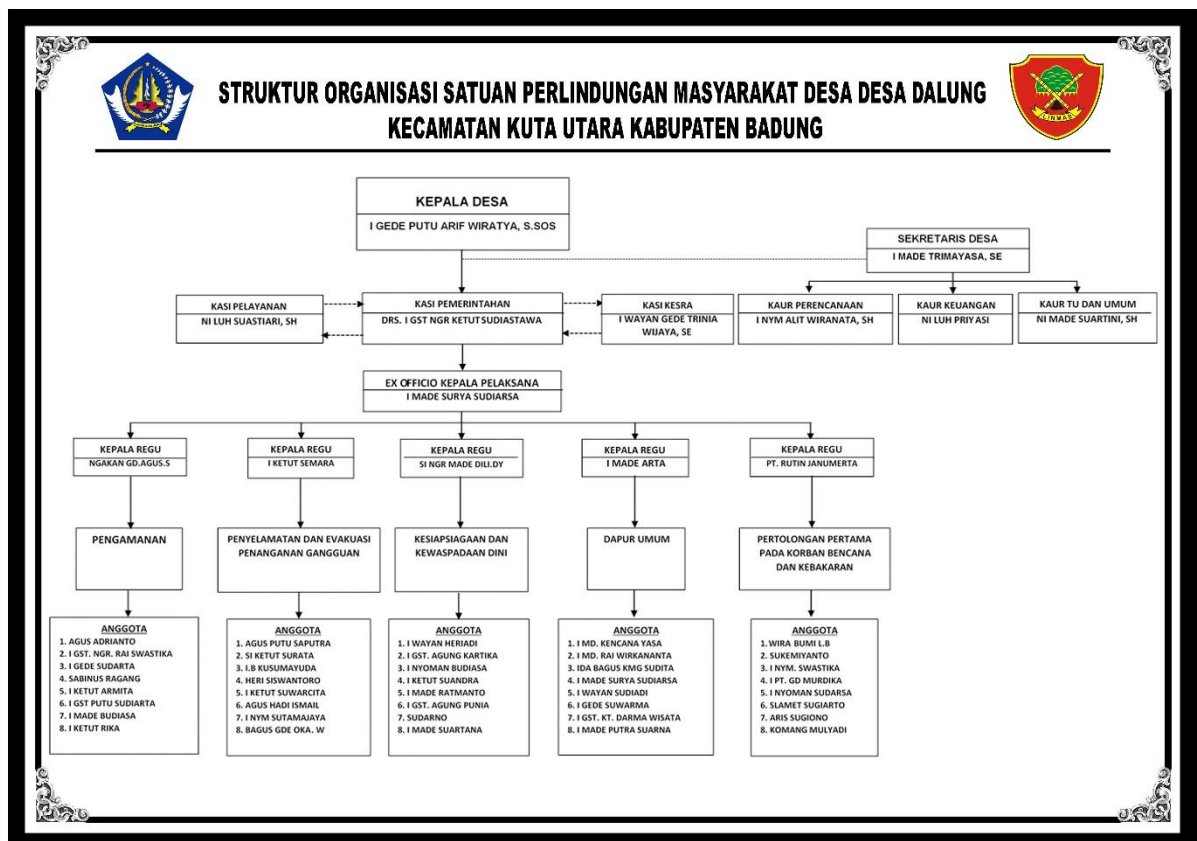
STRUKTUR ORGANISASI SATUAN PERLINDUNGAN MASYARAKAT DESA DESA DALUNG
KECAMATAN KUTA UTARA KABUPATEN BADUNG

LINMAS

KEPALA DESA
I GEDE PUTU ARIF WIRATYA, S.SOS

SEKRETARIS DESA
I MADE TRIMAYASA, SE

KASI PELAYANAN
NI LUH SUASTIARI, SH

KASI PEMERINTAHAN
DRS. I GST NGR KETUT SUDIASTAWA

KASI KESRA
I WAYAN GEDE TRINIA WIJAYA, SE

KAUR PERENCANAAN
I NYM ALIT WIRANATA, SH

KAUR KEUANGAN
NI LUH PRIYASI

KAUR TU DAN UMUM
NI MADE SUARTINI, SH

EX OFFICIO KEPALA PELAKSANA
I MADE SURYA SUDIARSA

KEPALA REGU
NGAKAN GD.AGUS.S

PENGAMANAN

ANGGOTA
1. AGUS ADRIANTO
2. I GST. NGR. RAI SWASTIKA
3. I GEDE SUDARTA
4. SABINUS RAGANG
5. I KETUT ARMITA
6. I GST PUTU SUDIARTA
7. I MADE BUDIASA
8. I KETUT RIKA

KEPALA REGU
I KETUT SEMARA

PENYELAMATAN DAN EVAKUASI PENANGANAN GANGGUAN

ANGGOTA
1. AGUS PUTU SAPUTRA
2. SI KETUT SURATA
3. I.B KUSUMAYUDA
4. HERI SISWANTORO
5. I KETUT SUWARCITA
6. AGUS HADI ISMAIL
7. I NYM SUTAMAJAYA
8. BAGUS GDE OKA. W

KEPALA REGU
SI NGR MADE DILI.DY

KESIAPSIAGAAN DAN KEWASPADAAN DINI

ANGGOTA
1. I WAYAN HERIADI
2. I GST. AGUNG KARTIKA
3. I NYOMAN BUDIASA
4. I KETUT SUANDRA
5. I MADE RATMANTO
6. I GST. AGUNG PUNIA
7. SUDARNO
8. I MADE SUARTANA

KEPALA REGU
I MADE ARTA

DAPUR UMUM

ANGGOTA
1. I MD. KENCANA YASA
2. I MD. RAI WIRKANANTA
3. IDA BAGUS KMG SUDITA
4. I MADE SURYA SUDIARSA
5. I WAYAN SUDIADI
6. I GEDE SUWARMA
7. I GST. KT. DARMA WISATA
8. I MADE PUTRA SUARNA

KEPALA REGU
PT. RUTIN JANUMERTA

PERTOLONGAN PERTAMA PADA KORBAN BENCANA DAN KEBAKARAN

ANGGOTA
1. WIRA BUMI L.B
2. SUKEMIYANTO
3. I NYM. SWASTIKA
4. I PT. GD MURDIKA
5. I NYOMAN SUDARSA
6. SLAMET SUGIARTO
7. ARIS SUGIONO
8. KOMANG MULYADI